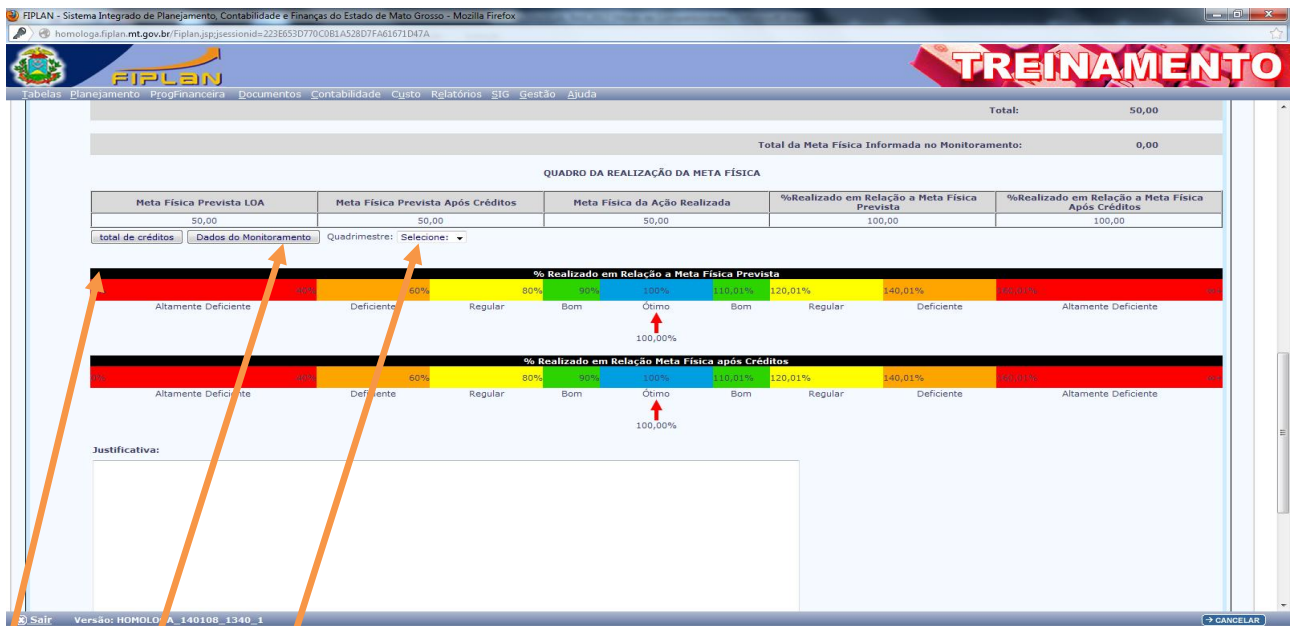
FIPLAN - Sistema Integrado de Planejamento, Contabilidade e Finanças do Estado de Mato Grosso - Mozilla Firefox

homologa.fiplan.mt.gov.br/Fiplan.jsp;jsessionid=223E653D770C0B1A528D7FA61671D47A

FIPLAN

TREINAMENTO

Tabelas Planejamento ProgFinanceira Documentos Contabilidade Custo Relatórios SIG Gestão Ajuda

Total: 50,00

Total da Meta Física Informada no Monitoramento: 0,00

QUADRO DA REALIZAÇÃO DA META FÍSICA

| Meta Física Prevista LOA | Meta Física Prevista Após Créditos | Meta Física da Ação Realizada | %Realizado em Relação a Meta Física Prevista | %Realizado em Relação a Meta Física Após Créditos |
|---|---|---|---|---|
| 50,00 | 50,00 | 50,00 | 100,00 | 100,00 |

total de créditos  Dados do Monitoramento  Quadrimestre: Selecione:

% Realizado em Relação a Meta Física Prevista

40% 60% 80% 90% 100% 110,01% 120,01% 140,01% 160,01% 0%

Altamente Deficiente  Deficiente  Regular  Bom  Ótimo  Bom  Regular  Deficiente  Altamente Deficiente

100,00%

% Realizado em Relação Meta Física após Créditos

0% 40% 60% 80% 90% 100% 110,01% 120,01% 140,01% 160,01% 0%

Altamente Deficiente  Deficiente  Regular  Bom  Ótimo  Bom  Regular  Deficiente  Altamente Deficiente

100,00%

Justificativa:

Sair  Versão: HOMOLO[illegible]A_140108_1340_1  CANCELAR